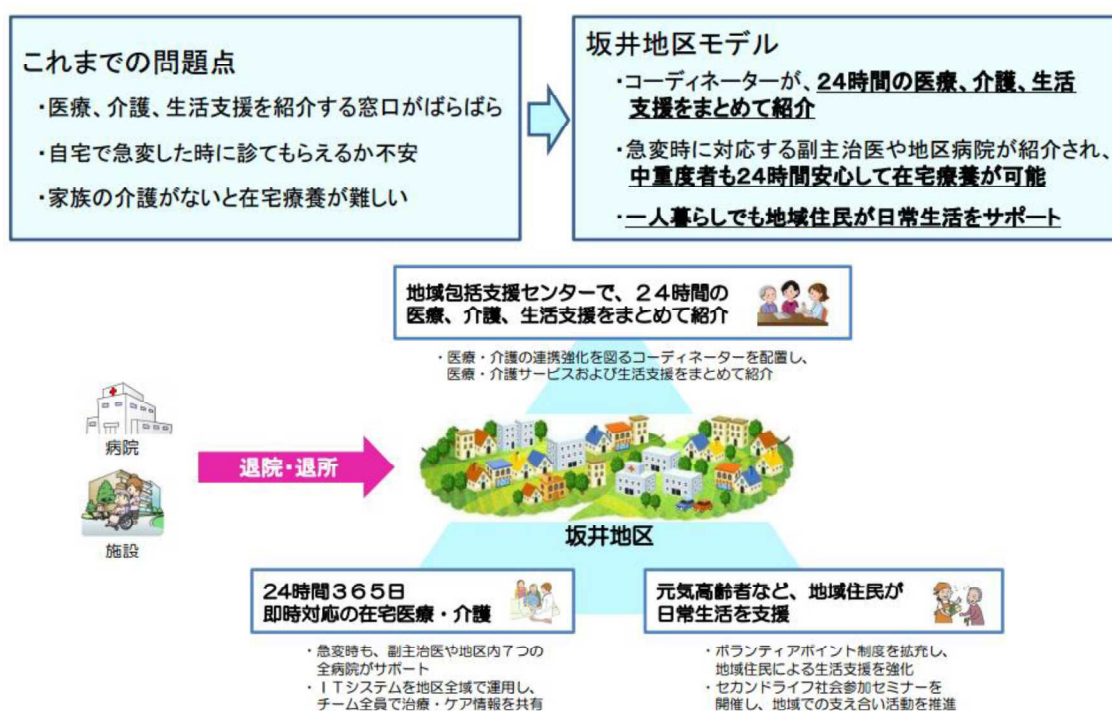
これまでの問題点

・医療、介護、生活支援を紹介する窓口がばらばら

・自宅で急変した時に診てもらえるか不安

・家族の介護がないと在宅療養が難しい

坂井地区モデル

・コーディネーターが、24時間の医療、介護、生活支援をまとめて紹介

・急変時に対応する副主治医や地区病院が紹介され、中重度者も24時間安心して在宅療養が可能

・一人暮らしでも地域住民が日常生活をサポート

地域包括支援センターで、24時間の医療、介護、生活支援をまとめて紹介

・医療・介護の連携強化を図るコーディネーターを配置し、医療・介護サービスおよび生活支援をまとめて紹介

病院

施設

退院・退所

坂井地区

24時間365日
即時対応の在宅医療・介護

・急変時も、副主治医や地区内7つの全病院がサポート
・ITシステムを地区全域で運用し、チーム全員で治療・ケア情報を共有

元気高齢者など、地域住民が日常生活を支援

・ボランティアポイント制度を拡充し、地域住民による生活支援を強化
・セカンドライフ社会参加セミナーを開催し、地域での支え合い活動を推進